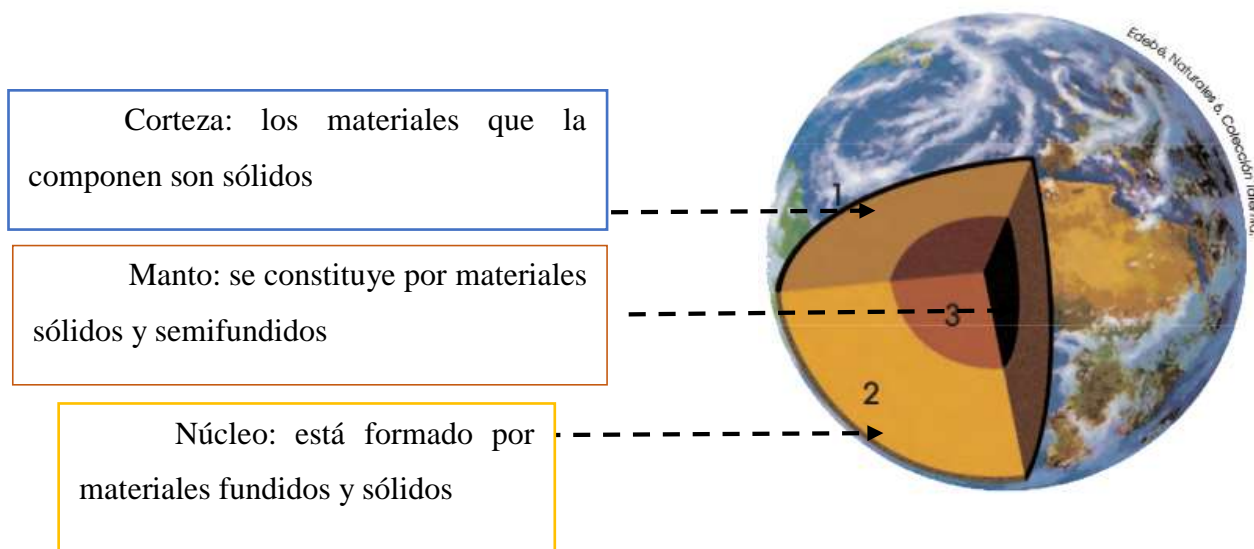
Corteza: los materiales que la componen son sólidos

Manto: se constituye por materiales sólidos y semifundidos

Núcleo: está formado por materiales fundidos y sólidos

1

3

2

Edebé, Naturales 6, Colección Talent.